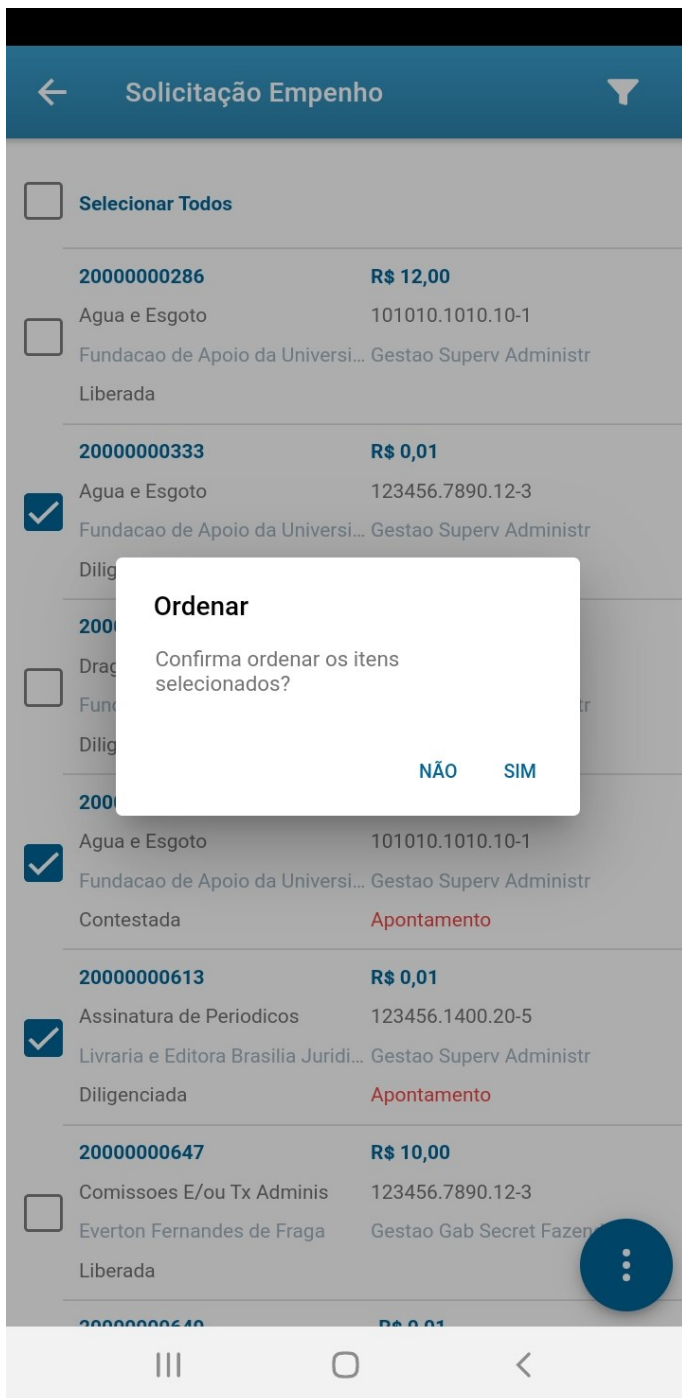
Solicitação Empenho

Selecionar Todos

20000000286
R$ 12,00
Agua e Esgoto
101010.1010.10-1
Fundacao de Apoio da Universi... Gestao Superv Administr
Liberada

20000000333
R$ 0,01
Agua e Esgoto
123456.7890.12-3
Fundacao de Apoio da Universi... Gestao Superv Administr
Dilig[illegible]

200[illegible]
Drag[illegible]
Fun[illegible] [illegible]r
Dilig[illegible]

Ordenar

Confirma ordenar os itens selecionados?

NÃO SIM

200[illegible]
Agua e Esgoto
101010.1010.10-1
Fundacao de Apoio da Universi... Gestao Superv Administr
Contestada
Apontamento

20000000613
R$ 0,01
Assinatura de Periodicos
123456.1400.20-5
Livraria e Editora Brasilia Juridi... Gestao Superv Administr
Diligenciada
Apontamento

20000000647
R$ 10,00
Comissoes E/ou Tx Adminis
123456.7890.12-3
Everton Fernandes de Fraga
Gestao Gab Secret Fazen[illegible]
Liberada

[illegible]
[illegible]